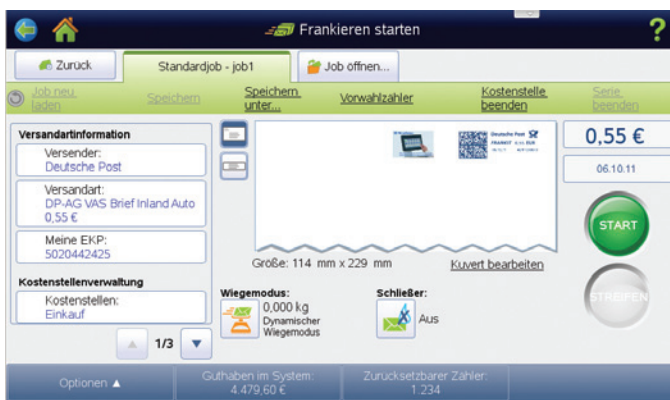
Frankieren starten

?

Zurück

Standardjob - job1

Job öffnen...

Job neu laden

Speichern

Speichern unter...

Vorwahlzähler

Kostenstelle beenden

Serie beenden

Versandartinformation

Versender:
Deutsche Post

Versandart:
DP-AG VAS Brief Inland Auto
0,55 €

Meine EKP:
5020442425

Kostenstellenverwaltung

Kostenstellen:
Einkauf

1/3

Deutsche Post
FRANKIT

Größe: 114 mm x 229 mm

Kuvert bearbeiten

0,55 €

06.10.11

START

STREIFEN

Wiegemodus:

0,000 kg
Dynamischer Wiegemodus

Schließer:

Aus

Optionen ▲

Guthaben im System:
4.479,60 €

Zurücksetzbarer Zähler:
1.234